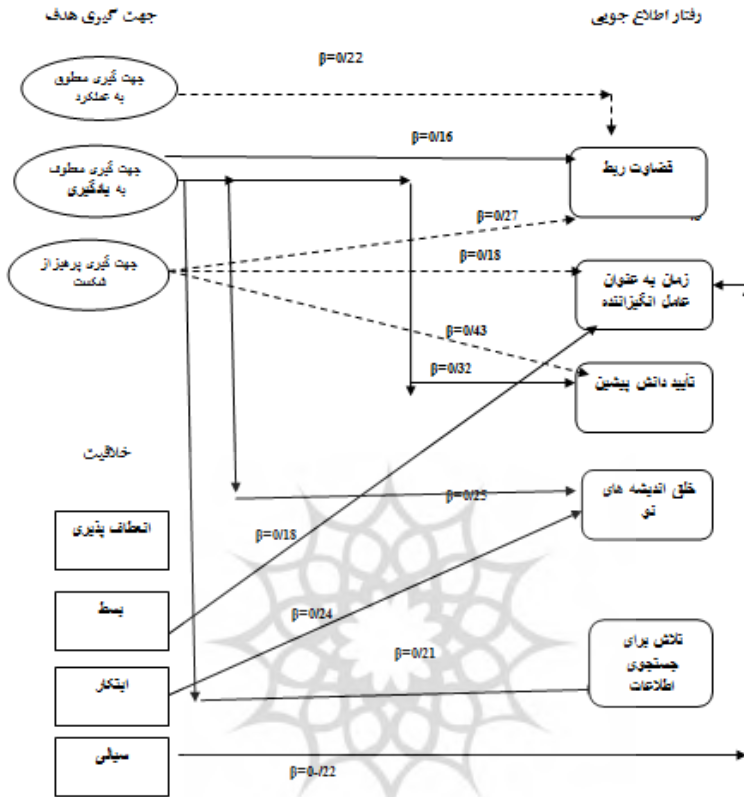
جهت گیری هدف

رفتار اطلاع جویی

β=0/22

جهت گیری معطوف به عملکرد

β=0/16

جهت گیری معطوف به یادگیری

قضاوت ربط

β=0/27

β=0/18

جهت گیری پرهیز از شکست

زمان به عنوان عامل انگیزاننده

β=0/43

β=0/32

تأیید دانش پیشین

خلاقیت

خلق اندیشه های نو

β=0/25

انعطاف پذیری

β=0/18

بسط

β=0/24

تلاش برای جستجوی اطلاعات

β=0/21

ابتکار

سیالی

β=0-/22